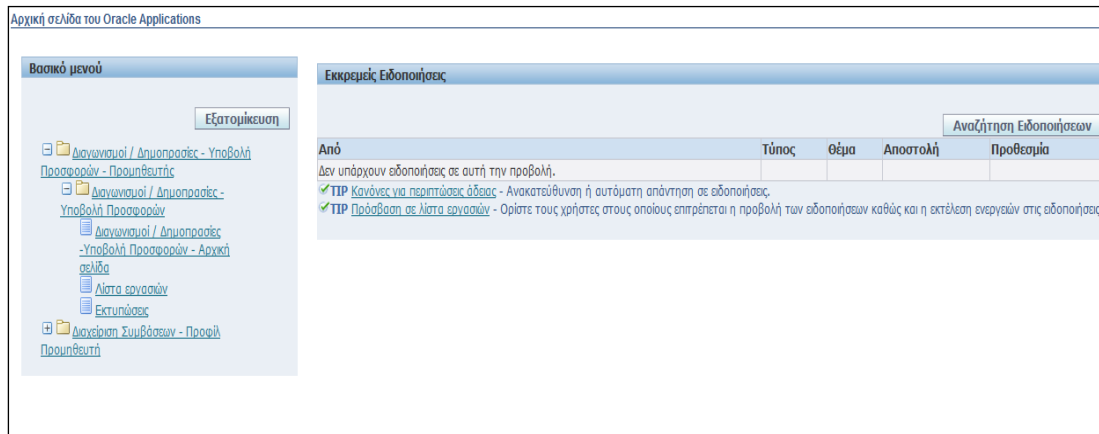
Αρχική σελίδα του Oracle Applications

Βασικό μενού

Εξατομίκευση

Διαγωνισμοί / Δημοπρασίες - Υποβολή Προσφορών - Προμηθευτής

Διαγωνισμοί / Δημοπρασίες - Υποβολή Προσφορών

Διαγωνισμοί / Δημοπρασίες -Υποβολή Προσφορών - Αρχική σελίδα

Λίστα εργασιών

Εκτυπώσεις

Διαχείριση Συμβάσεων - Προφίλ Προμηθευτή

Εκκρεμείς Ειδοποιήσεις

Αναζήτηση Ειδοποιήσεων

| Από | Τύπος | Θέμα | Αποστολή | Προθεσμία |
|---|---|---|---|---|
| Δεν υπάρχουν ειδοποιήσεις σε αυτή την προβολή. | | | | |

TIP Κανόνες για περιπτώσεις άδειας - Ανακατεύθυνση ή αυτόματη απάντηση σε ειδοποιήσεις.

TIP Πρόσβαση σε λίστα εργασιών - Ορίστε τους χρήστες στους οποίους επιτρέπεται η προβολή των ειδοποιήσεων καθώς και η εκτέλεση ενεργειών στις ειδοποιήσει